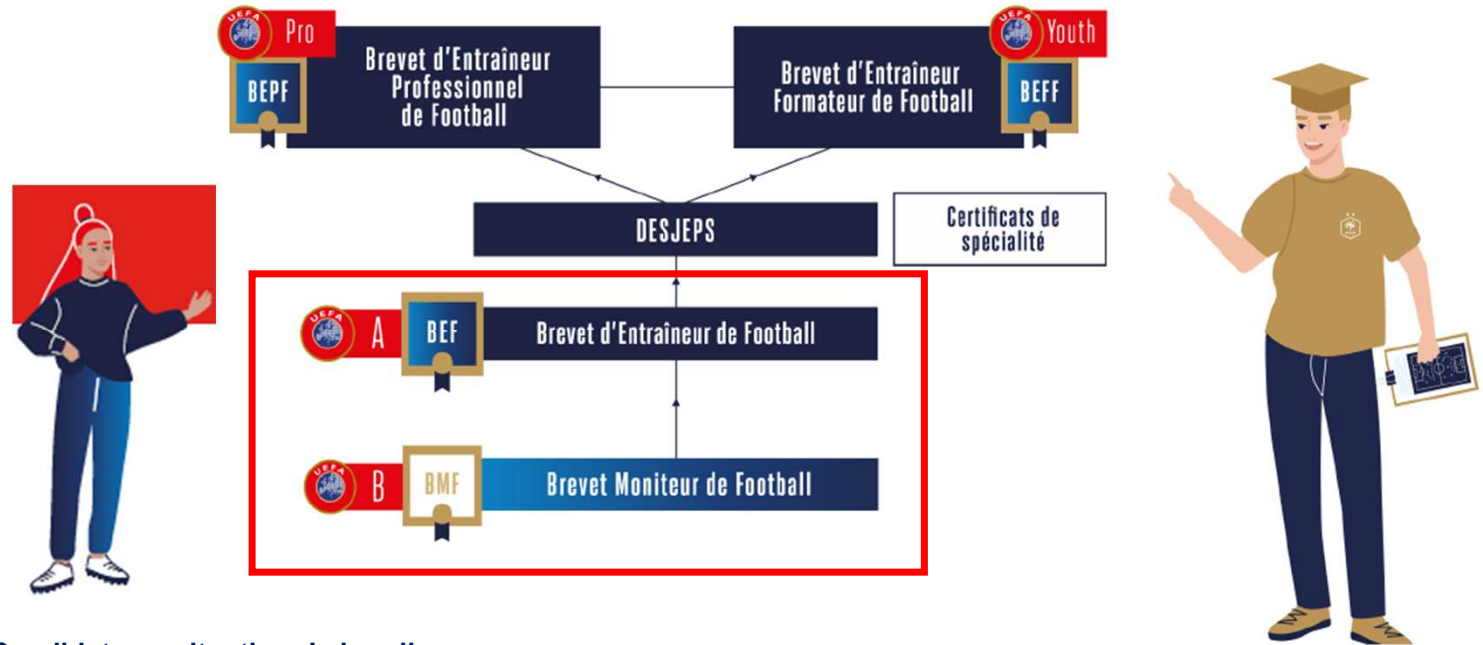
UEFA Pro
BEPF
Brevet d'Entraîneur Professionnel de Football

Brevet d'Entraîneur Formateur de Football
UEFA Youth
BEFF

DESJEPS

Certificats de spécialité

UEFA A
BEF
Brevet d'Entraîneur de Football

UEFA B
BMF
Brevet Moniteur de Football

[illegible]